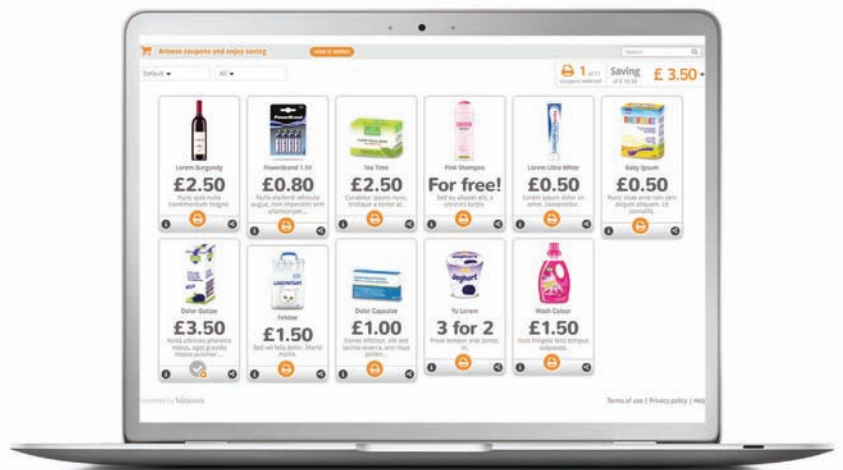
Browse coupons and enjoy saving

HOW IT WORKS

Search

Default ▾

All ▾

1 of 11
coupons selected

Saving
of £ 10.50

£ 3.50

Lorem Burgundy
£2.50
Nunc quis nulla condimentum magna

PowerBrand 1.5V
£0.80
Nulla eleifend vehicula augue, non imperdiet sem ullamcorper...

Tea Time
£2.50
Curabitur ipsum nunc, tristique a tortor at...

Pink Shampoo
For free!
Sed eu aliquet elit, a ultrices turpis

Lorem Ultra White
£0.50
Lorem ipsum dolor sit amet, consectetur

Baby Ipsum
£0.50
Nunc vitae ante non sem aliquet aliquam. Ut convallis.

Dolor Gutae
£3.50
Nulla ultrices pharetra metus, eget gravida mattis pulvinar ...

Felidae
£1.50
Sed vel felis dolor. Morbi mattis.

Dolor Capsules
£1.00
Donec efficitur, elit sed lacinia viverra, ex risus pellen...

Yo Lorem
3 for 2
Proin tempor sed tortor, in.

Wash Colour
£1.50
Duis fringilla felis tempus vulputate.

Powered by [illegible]

Terms of use | Privacy policy | Help